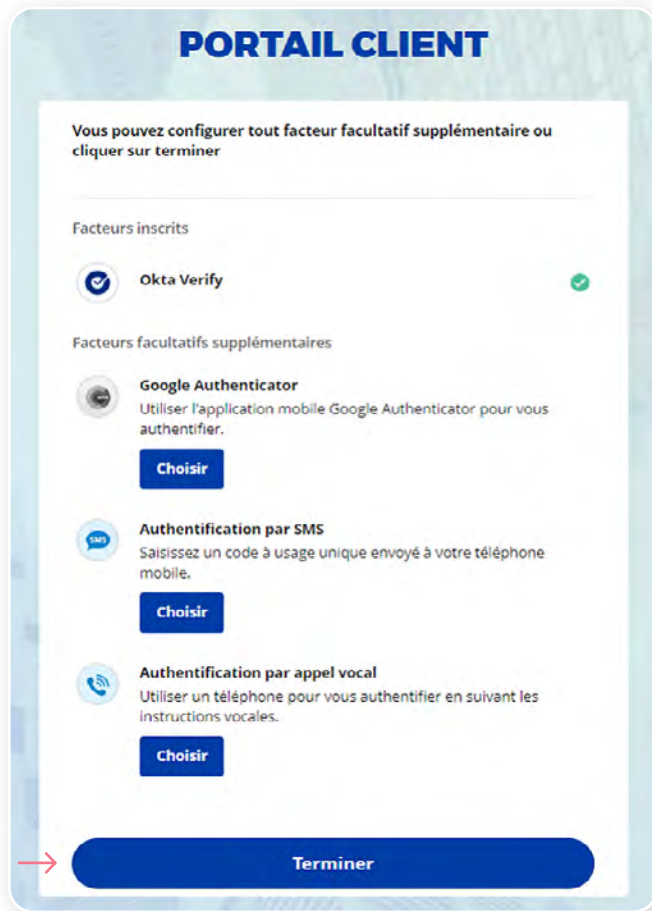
PORTAIL CLIENT

Vous pouvez configurer tout facteur facultatif supplémentaire ou cliquer sur terminer

Facteurs inscrits

Okta Verify

Facteurs facultatifs supplémentaires

Google Authenticator
Utiliser l'application mobile Google Authenticator pour vous authentifier.

Choisir

SMS

Authentification par SMS
Saisissez un code à usage unique envoyé à votre téléphone mobile.

Choisir

Authentification par appel vocal
Utiliser un téléphone pour vous authentifier en suivant les instructions vocales.

Choisir

Terminer